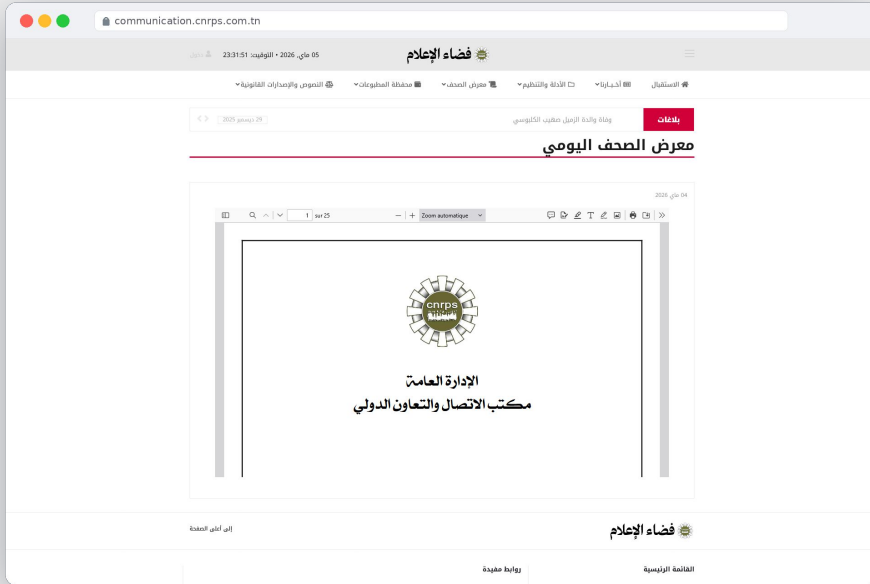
communication.cnrps.com.tn

فضاء الإعلام

05 ماي 2026 • التوقيت: 23:31:51

دخول

الاستقبال | أخبارنا | الأدلة والتنظيم | معرض الصحف | محفظة المطبوعات | النصوص والإصدارات القانونية

بلاغات

وفاة والدة الزميل صهيب الكلبوسي

29 ديسمبر 2025

معرض الصحف اليومي

04 ماي 2026

1 sur 25

Zoom automatique

cnrps

الإدارة العامة
مكتب الاتصال والتعاون الدولي

فضاء الإعلام

إلى أعلى الصفحة

القائمة الرئيسية

روابط مفيدة